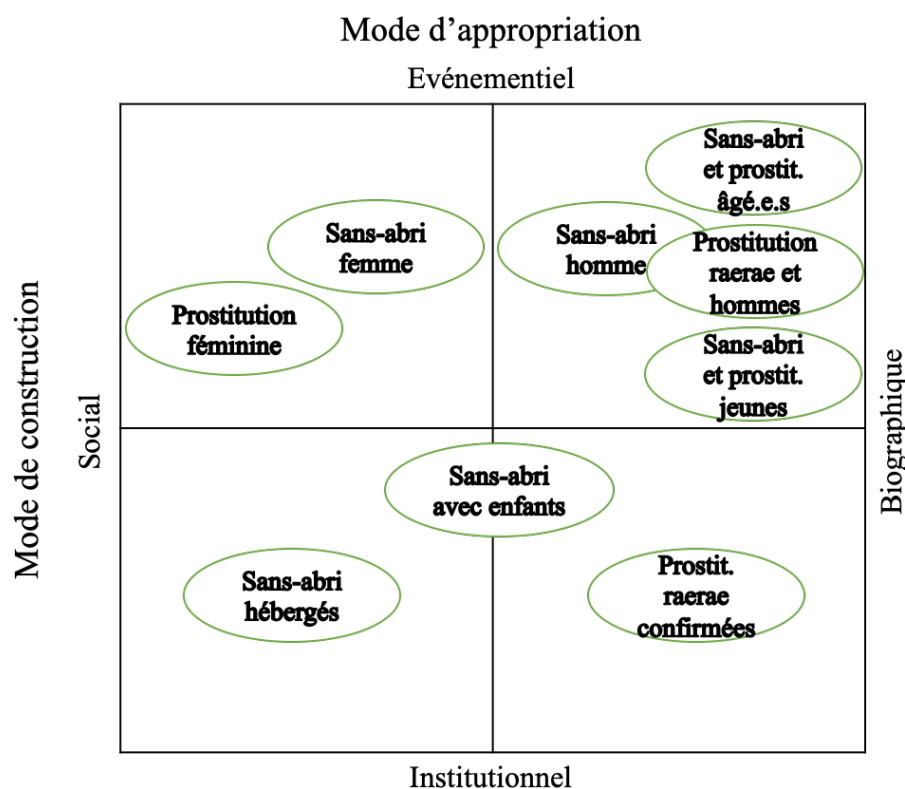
Mode d'appropriation

Evénementiel

Mode de construction

Social

Biographique

Sans-abri et prostit. âgé.e.s

Sans-abri femme

Sans-abri homme

Prostitution raerae et hommes

Prostitution féminine

Sans-abri et prostit. jeunes

Sans-abri avec enfants

Sans-abri hébergés

Prostit. raerae confirmées

Institutionnel